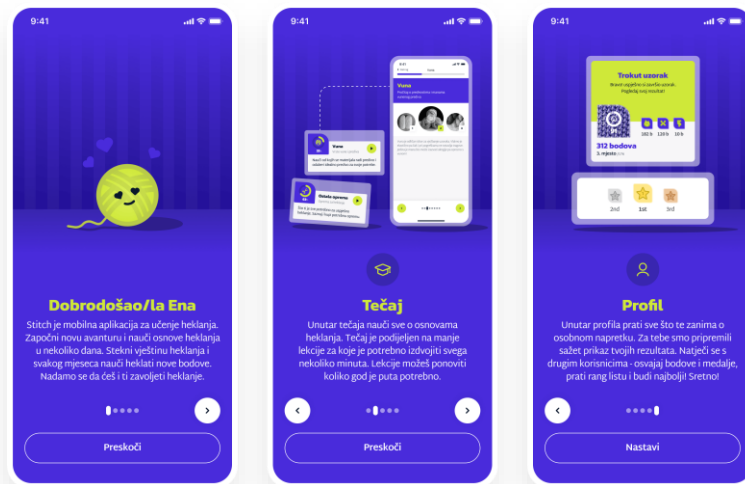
9:41

Dobrodošao/la Ena

Stitch je mobilna aplikacija za učenje heklanja. Započni novu avanturu i nauči osnove heklanja u nekoliko dana. Stekni vještinu heklanja i svakog mjeseca nauči heklati nove bodove. Nadamo se da ćeš i ti zavoljeti heklanje.

Preskoči

9:41

Vuna

Osnovni pribor

Tečaj

Unutar tečaja nauči sve o osnovama heklanja. Tečaj je podijeljen na manje lekcije za koje je potrebno izdvojiti svega nekoliko minuta. Lekcije možeš ponoviti koliko god je puta potrebno.

Preskoči

9:41

Trokut uzorak

312 bodova

2nd 1st 3rd

Profil

Unutar profila prati sve što te zanima o osobnom napretku. Za tebe smo pripremili sažet prikaz tvojih rezultata. Natječi se s drugim korisnicima - osvajaj bodove i medalje, prati rang listu i budi najbolji! Sretno!

Nastavi